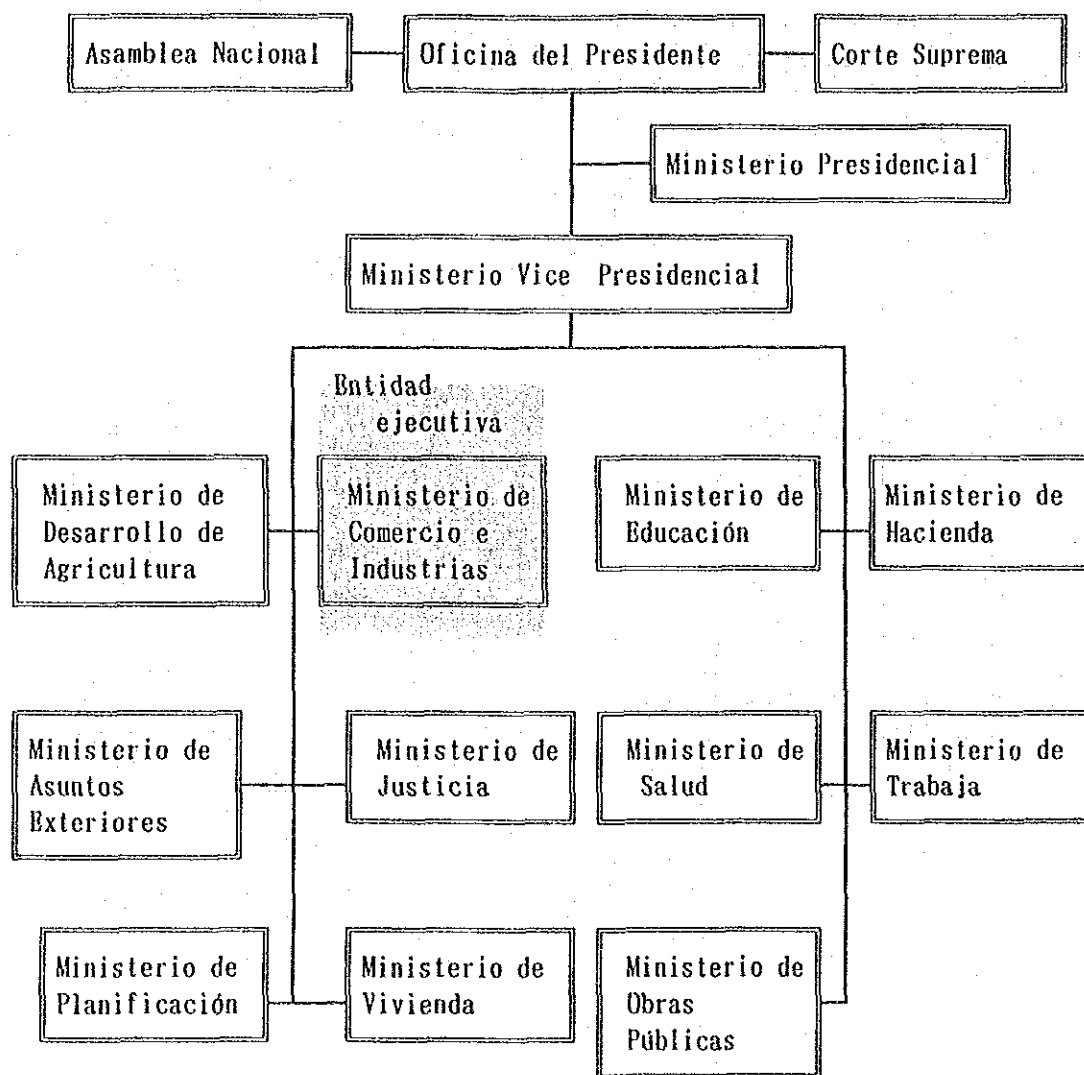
Asamblea Nacional

Oficina del Presidente

Corte Suprema

Ministerio Presidencial

Ministerio Vice Presidencial

Bntidad ejecutiva

Ministerio de Desarrollo de Agricultura

Ministerio de Comercio e Industrias

Ministerio de Educación

Ministerio de Hacienda

Ministerio de Asuntos Exteriores

Ministerio de Justicia

Ministerio de Salud

Ministerio de Trabaja

Ministerio de Planificación

Ministerio de Vivienda

Ministerio de Obras Públicas